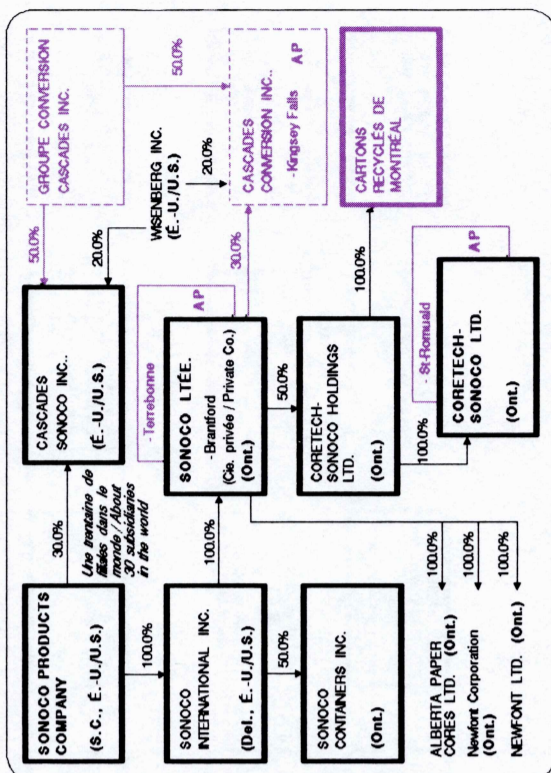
GROUPE CONVERSION CASCADES INC.

50.0%

CASCADES CONVERSION INC.
- Kingsey Falls
AP

CARTONS RECYCLÉS DE MONTRÉAL

50.0%

WISENBERG INC. (É.-U./U.S.)

20.0%

20.0%

30.0%

100.0%

CASCADES SONOCO INC.
(É.-U./U.S.)

AP
- Terrebonne

SONOCO LTÉE.
- Brantford
(Cie. privée / Private Co.)
(Ont.)

CORETECH-SONOCO HOLDINGS LTD.
(Ont.)

50.0%

AP
- St-Romuald

CORETECH-SONOCO LTD.
(Ont.)

100.0%

30.0%

Une trentaine de filiales dans le monde / About 30 subsidiaries in the world

SONOCO PRODUCTS COMPANY
(S.C., É.-U./U.S.)

100.0%

100.0%

SONOCO INTERNATIONAL INC.
(Del., É.-U./U.S.)

50.0%

SONOCO CONTAINERS INC.
(Ont.)

100.0%

100.0%

100.0%

ALBERTA PAPER CORES LTD. (Ont.)

Newfont Corporation (Ont.)

NEWFONT LTD. (Ont.)